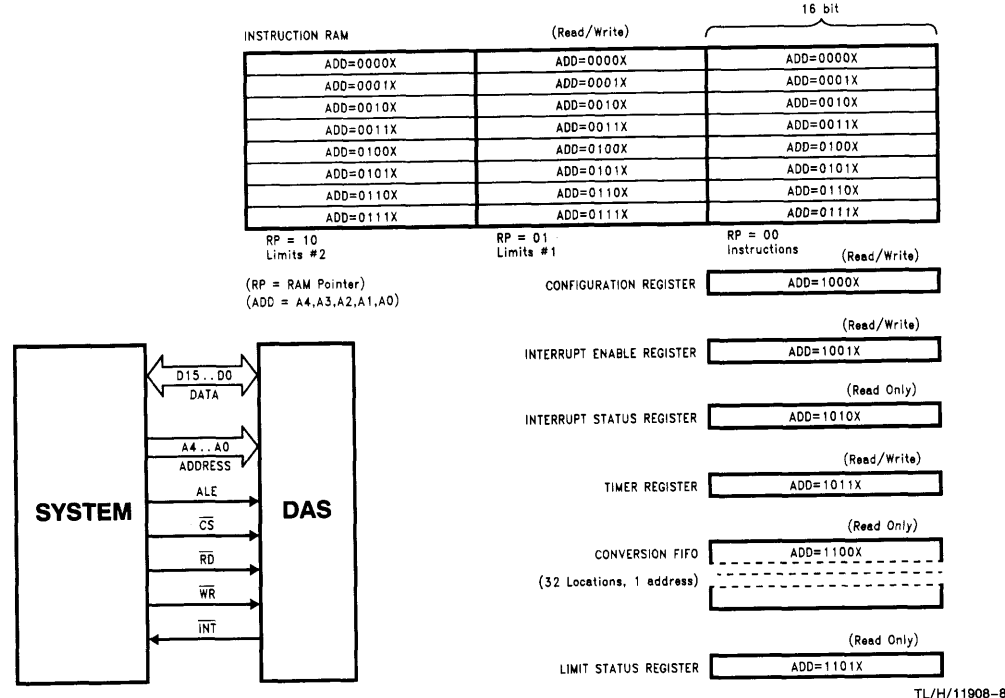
INSTRUCTION RAM

(Read/Write)

16 bit

| ADD=0000X | ADD=0000X | ADD=0000X |
|---|---|---|
| ADD=0001X | ADD=0001X | ADD=0001X |
| ADD=0010X | ADD=0010X | ADD=0010X |
| ADD=0011X | ADD=0011X | ADD=0011X |
| ADD=0100X | ADD=0100X | ADD=0100X |
| ADD=0101X | ADD=0101X | ADD=0101X |
| ADD=0110X | ADD=0110X | ADD=0110X |
| ADD=0111X | ADD=0111X | ADD=0111X |

RP = 10
Limits #2

RP = 01
Limits #1

RP = 00
Instructions

(RP = RAM Pointer)
(ADD = A4,A3,A2,A1,A0)

(Read/Write)
CONFIGURATION REGISTER ADD=1000X

(Read/Write)
INTERRUPT ENABLE REGISTER ADD=1001X

(Read Only)
INTERRUPT STATUS REGISTER ADD=1010X

(Read/Write)
TIMER REGISTER ADD=1011X

(Read Only)
CONVERSION FIFO ADD=1100X
(32 Locations, 1 address)

(Read Only)
LIMIT STATUS REGISTER ADD=1101X

SYSTEM

D15..D0
DATA

A4..A0
ADDRESS

ALE

$\overline{CS}$

$\overline{RD}$

$\overline{WR}$

$\overline{INT}$

DAS

TL/H/11908-8